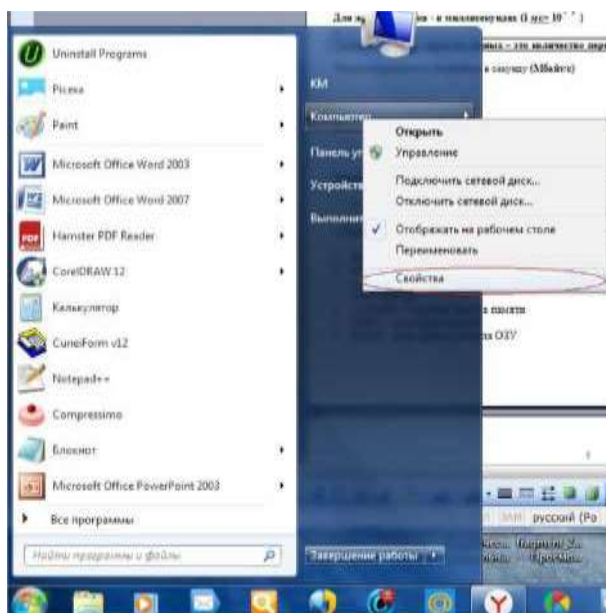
Для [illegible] - в наносекундах (1 нс= $10^{-9}$)

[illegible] - это количество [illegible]

в секунду (Мбайт/с)

Uninstall Programs

Picasa

Paint

Microsoft Office Word 2003

Microsoft Office Word 2007

Hamster PDF Reader

CorelDRAW 12

Калькулятор

CuneiForm v12

Notepad++

Compressimo

Блокнот

Microsoft Office PowerPoint 2003

Все программы

Найти программы и файлы

КМ

Компьютер

Панель уп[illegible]

Устройств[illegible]

Выполни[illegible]

Открыть

Управление

Подключить сетевой диск...

Отключить сетевой диск...

Отображать на рабочем столе

Переименовать

Свойства

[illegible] памяти

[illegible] ОЗУ

Завершение работы

русский (Ро

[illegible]